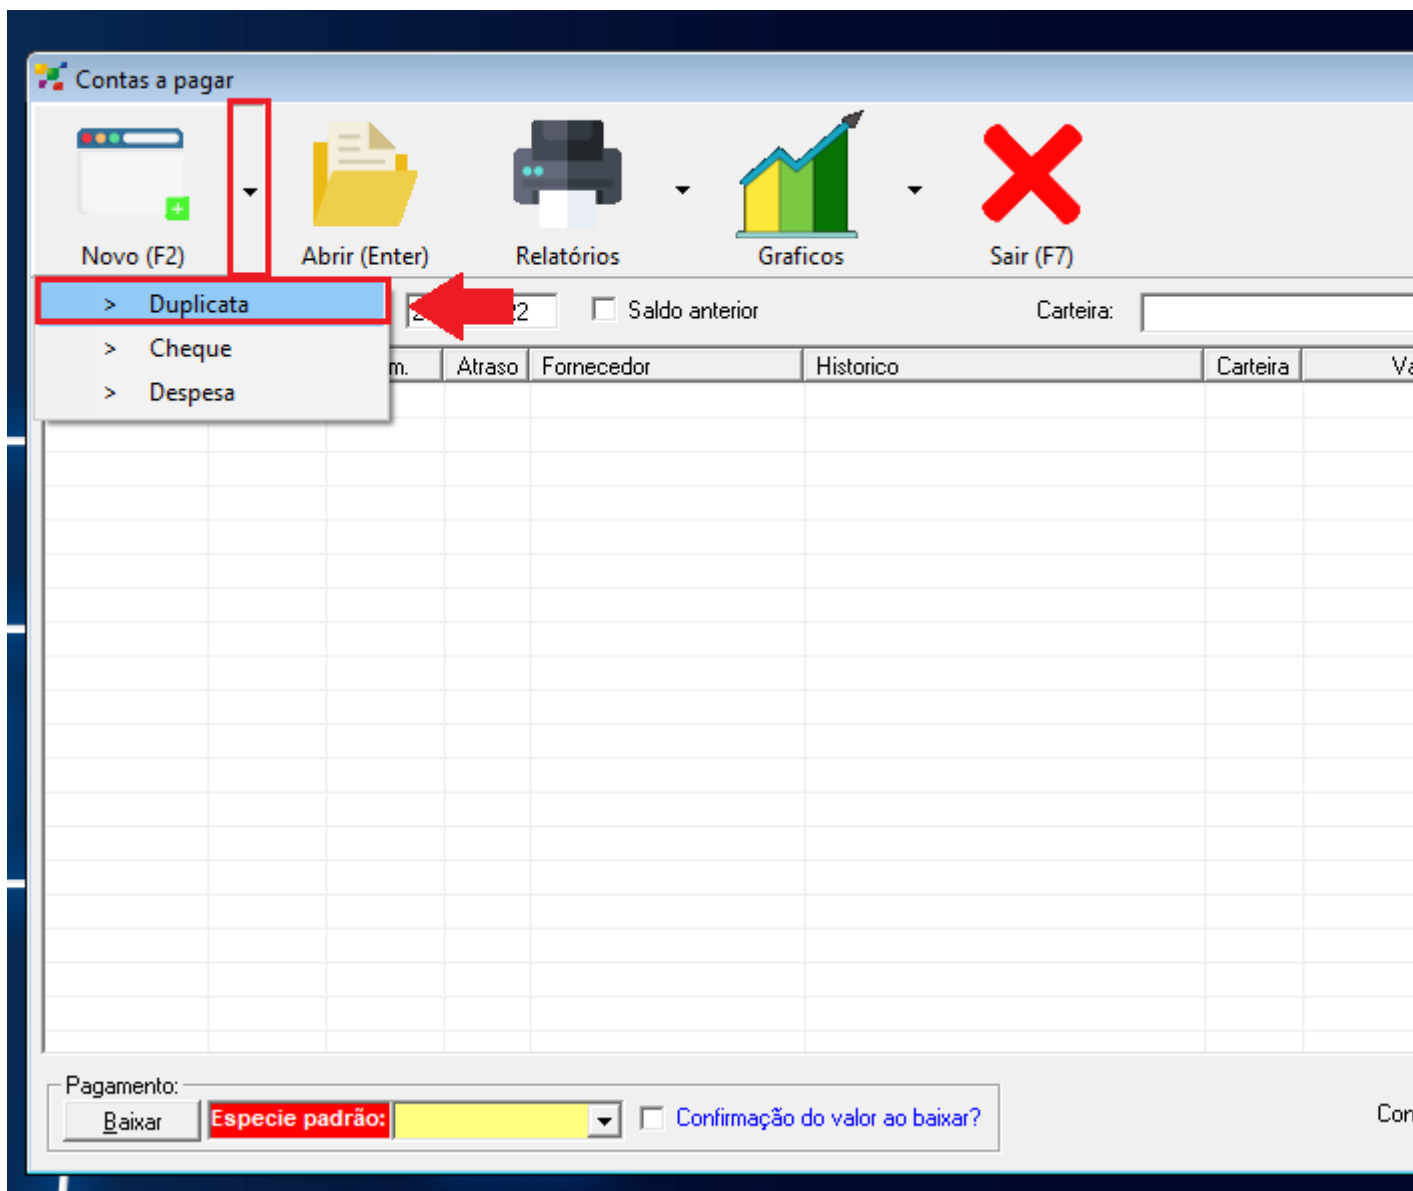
Contas a pagar

Novo (F2)

Abrir (Enter)

Relatórios

Graficos

Sair (F7)

> Duplicata

> Cheque

> Despesa

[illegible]2

Saldo anterior

Carteira:

m. | Atraso | Fornecedor | Historico | Carteira | Va

Pagamento:

Baixar

Especie padrão:

Confirmação do valor ao baixar?

Con